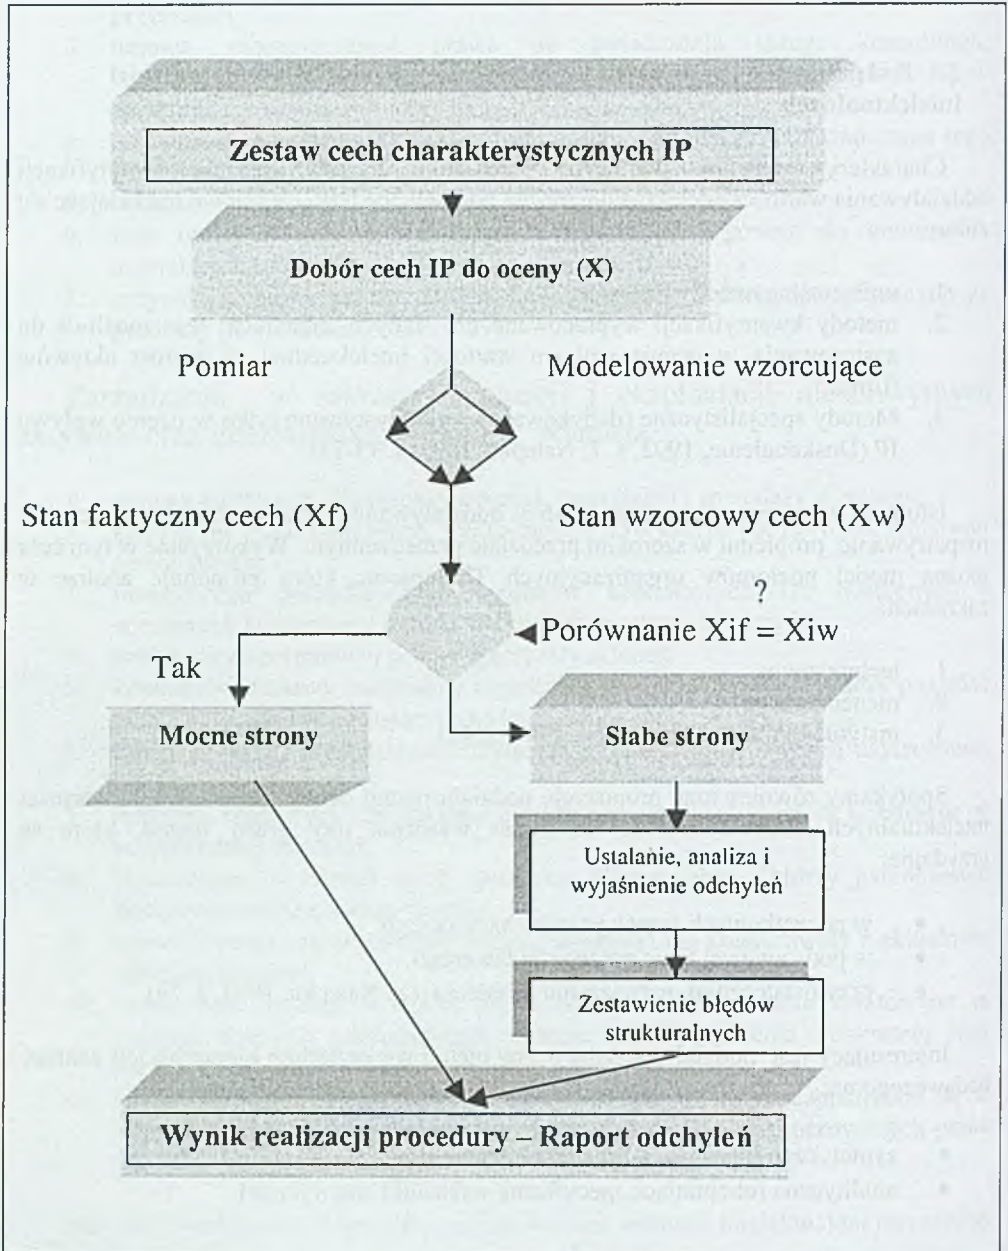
Zestaw cech charakterystycznych IP

Dobór cech IP do oceny (X)

Pomiar

Modelowanie wzorcujące

Stan faktyczny cech (Xf)

Stan wzorcowy cech (Xw)

?

Porównanie Xif = Xiw

Tak

Mocne strony

Słabe strony

Ustalanie, analiza i wyjaśnienie odchyleń

Zestawienie błędów strukturalnych

Wynik realizacji procedury – Raport odchyleń